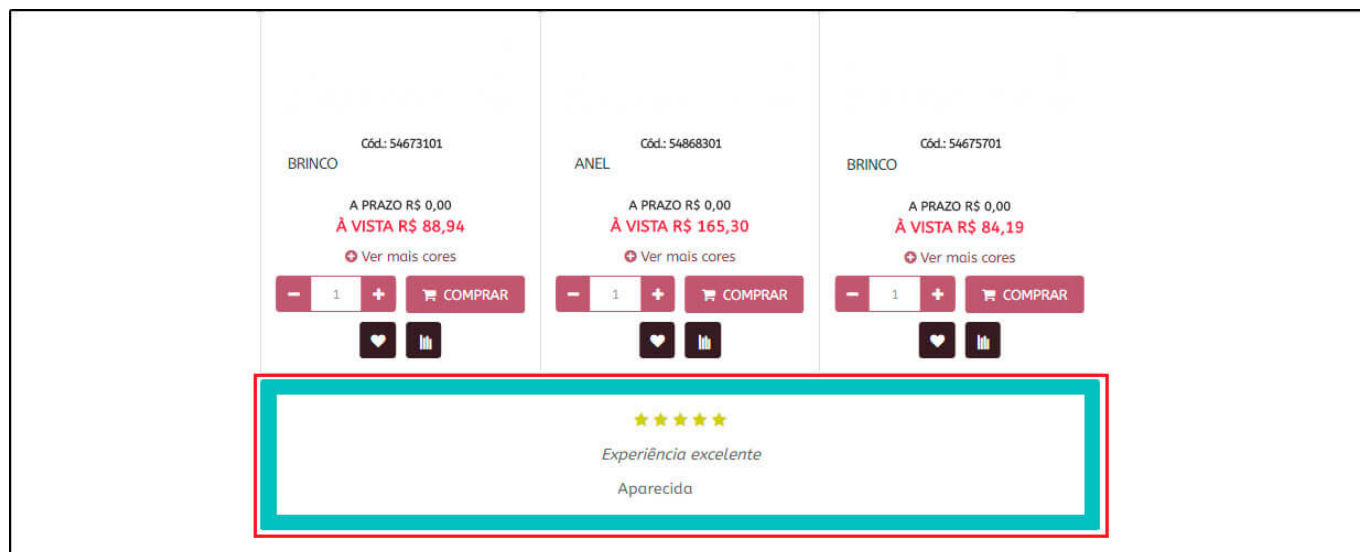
Cód.: 54673101
BRINCO

A PRAZO R$ 0,00
À VISTA R$ 88,94

Ver mais cores

1 COMPRAR

Cód.: 54868301
ANEL

A PRAZO R$ 0,00
À VISTA R$ 165,30

Ver mais cores

1 COMPRAR

Cód.: 54675701
BRINCO

A PRAZO R$ 0,00
À VISTA R$ 84,19

Ver mais cores

1 COMPRAR

Experiência excelente

Aparecida